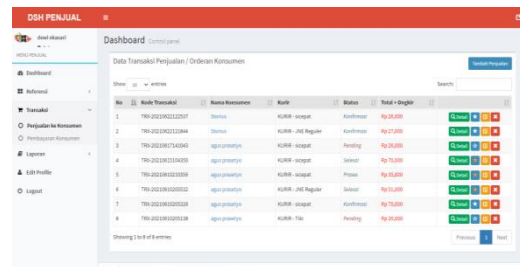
DSH PENJUAL

dewi ekasari

MENU PENJUAL

Dashboard

Referensi

Transaksi

Penjualan ke Konsumen

Pembayaran Konsumen

Laporan

Edit Profile

Logout

Dashboard Control panel

Data Transaksi Penjualan / Orderan Konsumen

Tambah Penjualan

Show 10 entries

Search:

| No | Kode Transaksi | Nama Konsumen | Kurir | Status | Total + Ongkir | |
|---|---|---|---|---|---|---|
| 1 | TRX-20210622122537 | Steinus | KURIR - sicepat | Konfirmasi | Rp 26,000 | Detail |
| 2 | TRX-20210622122844 | Steinus | KURIR - JNE Reguler | Konfirmasi | Rp 27,000 | Detail |
| 3 | TRX-20210617143343 | agus prasetyo | KURIR - sicepat | Pending | Rp 26,000 | Detail |
| 4 | TRX-20210615104355 | agus prasetyo | KURIR - sicepat | Selesai | Rp 70,000 | Detail |
| 5 | TRX-20210610210359 | agus prasetyo | KURIR - sicepat | Proses | Rp 35,000 | Detail |
| 6 | TRX-20210610205922 | agus prasetyo | KURIR - JNE Reguler | Selesai | Rp 31,000 | Detail |
| 7 | TRX-20210610205320 | agus prasetyo | KURIR - sicepat | Konfirmasi | Rp 70,000 | Detail |
| 8 | TRX-20210610205138 | agus prasetyo | KURIR - Tiki | Pending | Rp 26,000 | Detail |

Showing 1 to 8 of 8 entries

Previous 1 Next